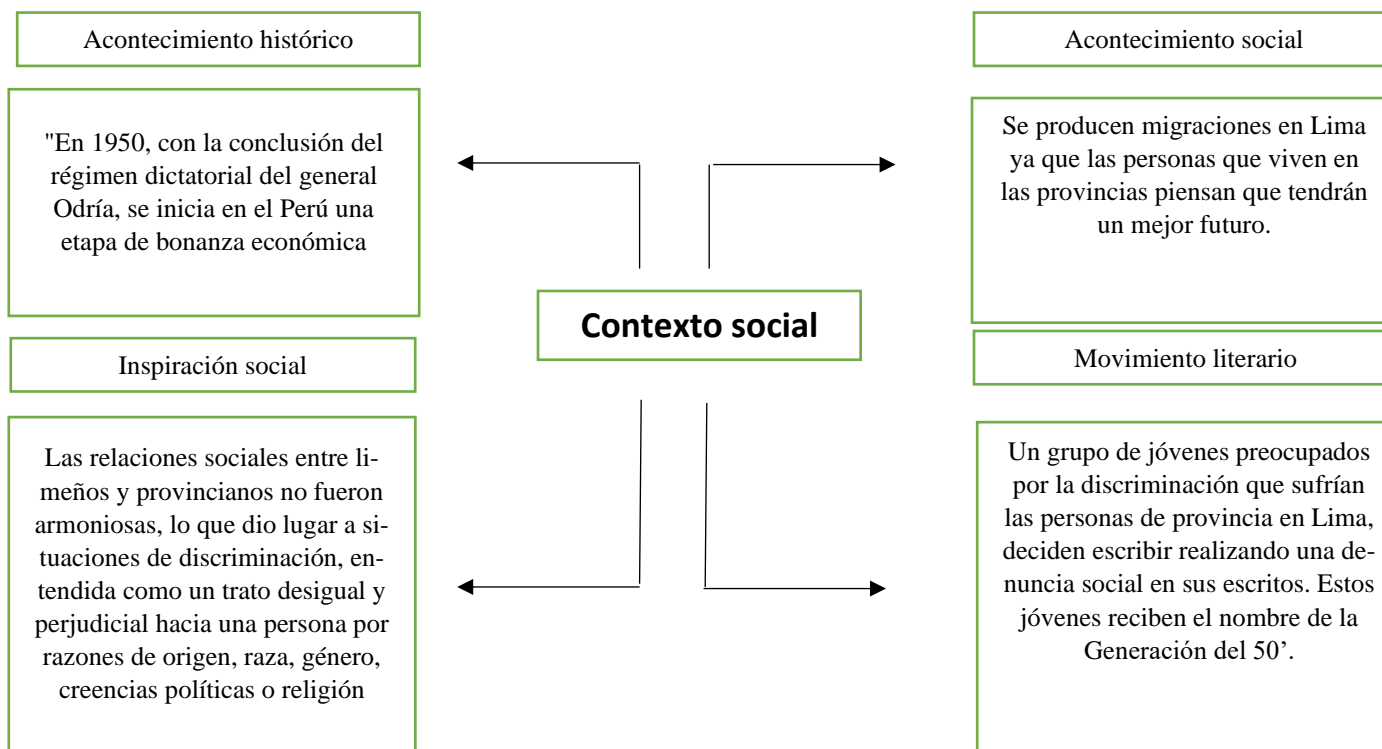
Acontecimiento histórico

"En 1950, con la conclusión del régimen dictatorial del general Odría, se inicia en el Perú una etapa de bonanza económica

Inspiración social

Las relaciones sociales entre limeños y provincianos no fueron armoniosas, lo que dio lugar a situaciones de discriminación, entendida como un trato desigual y perjudicial hacia una persona por razones de origen, raza, género, creencias políticas o religión

Contexto social

Acontecimiento social

Se producen migraciones en Lima ya que las personas que viven en las provincias piensan que tendrán un mejor futuro.

Movimiento literario

Un grupo de jóvenes preocupados por la discriminación que sufrían las personas de provincia en Lima, deciden escribir realizando una denuncia social en sus escritos. Estos jóvenes reciben el nombre de la Generación del 50'.